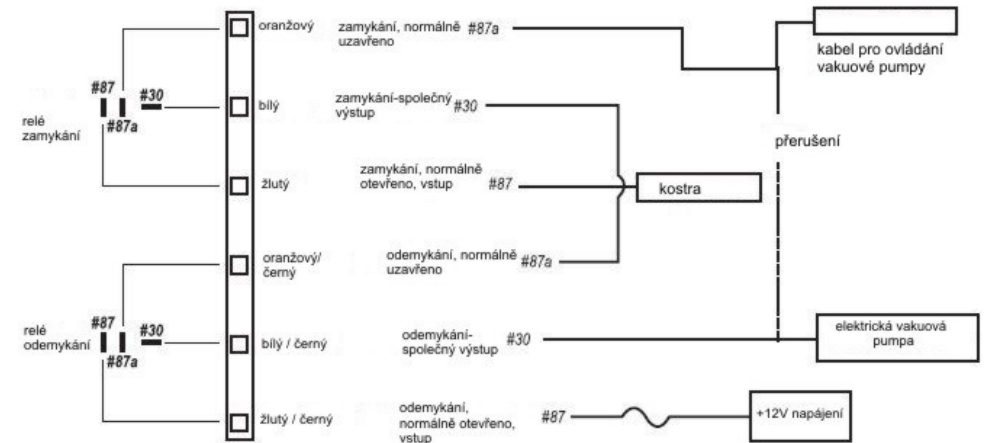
relé zamykání

#87

#30

#87a

oranžový

bílý

žlutý

zamykání, normálně uzavřeno #87a

zamykání-společný výstup #30

zamykání, normálně otevřeno, vstup #87

kabel pro ovládání vakuové pumpy

přerušení

kostra

relé odemykání

#87

#30

#87a

oranžový/ černý

bílý / černý

žlutý / černý

odemykání, normálně uzavřeno #87a

odemykání- společný výstup #30

odemykání, normálně otevřeno, vstup #87

elektrická vakuová pumpa

+12V napájení